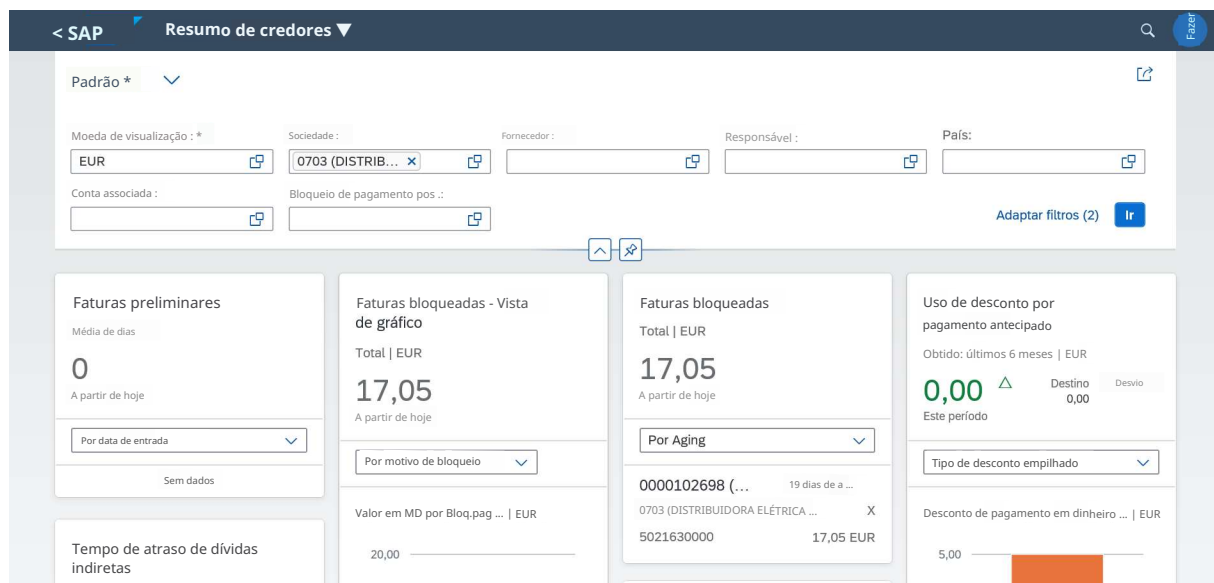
< SAP

Resumo de credores ▼

Fazer

Padrão *

Moeda de visualização : *
EUR

Sociedade :
0703 (DISTRIB... ×

Fornecedor :

Responsável :

País:

Conta associada :

Bloqueio de pagamento pos .:

Adaptar filtros (2)

Ir

Faturas preliminares

Média de dias

0

A partir de hoje

Por data de entrada

Sem dados

Faturas bloqueadas - Vista de gráfico

Total | EUR

17,05

A partir de hoje

Por motivo de bloqueio

Valor em MD por Bloq.pag ... | EUR

20,00

Faturas bloqueadas

Total | EUR

17,05

A partir de hoje

Por Aging

0000102698 (...

19 dias de a ...

0703 (DISTRIBUIDORA ELÉTRICA ...

X

5021630000

17,05 EUR

Uso de desconto por pagamento antecipado

Obtido: últimos 6 meses | EUR

0,00

Destino
0,00

Desvio

Este período

Tipo de desconto empilhado

Desconto de pagamento em dinheiro ... | EUR

5,00

Tempo de atraso de dívidas indiretas